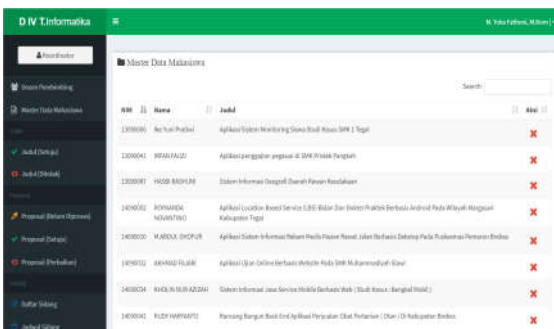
D IV T.Informatika

M. Yoka Fathoni, M.Kom

Koordinator

Dosen Pembimbing

Master Data Mahasiswa

Judul (Setuju)

Judul (Ditolak)

Proposal (Belum Diproses)

Proposal (Setuju)

Proposal (Perbaikan)

Daftar Sidang

Jadwal Sidang

Master Data Mahasiswa

Search:

| NIM | Nama | Judul | Aksi |
|---|---|---|---|
| 13090086 | Ari Yuni Pratiwi | Aplikasi Sistem Monitoring Siswa (Studi Kasus SMK 1 Tegal) | ✖ |
| 13090041 | IRFAN FAUZI | Aplikasi penggajian pegawai di SMK Pribadi Pangkah | ✖ |
| 13090087 | HASBI BASHUNI | Sistem Informasi Geografi Daerah Rawan Kecelakaan | ✖ |
| 14090032 | ROYNANDA NOVANTINO | Aplikasi Location Based Service (LBS) Bidan Dan Dokter Praktek Berbasis Android Pada Wilayah Margasari Kabupaten Tegal | ✖ |
| 14090030 | M.ABDUL SYOFUR | Aplikasi Sistem Informasi Rekam Medis Pasien Rawat Jalan Berbasis Dekstop Pada Puskesmas Pemeriksa Brebes | ✖ |
| 14090032 | AKHMAD FAJARI | Aplikasi Ujian Online Berbasis Website Pada SMK Muhammadiyah Slawi | ✖ |
| 14090034 | KHOLIN NUR AZIZAH | Sistem Informasi Jasa Service Mobile Berbasis Web ( Studi Kasus : Bengkel Mobil ) | ✖ |
| 14090043 | RUDY HARYANTO | Rancang Bangun Back End Aplikasi Penjualan Obat Pertanian ( Ohan ) Di Kabupaten Brebes | ✖ |